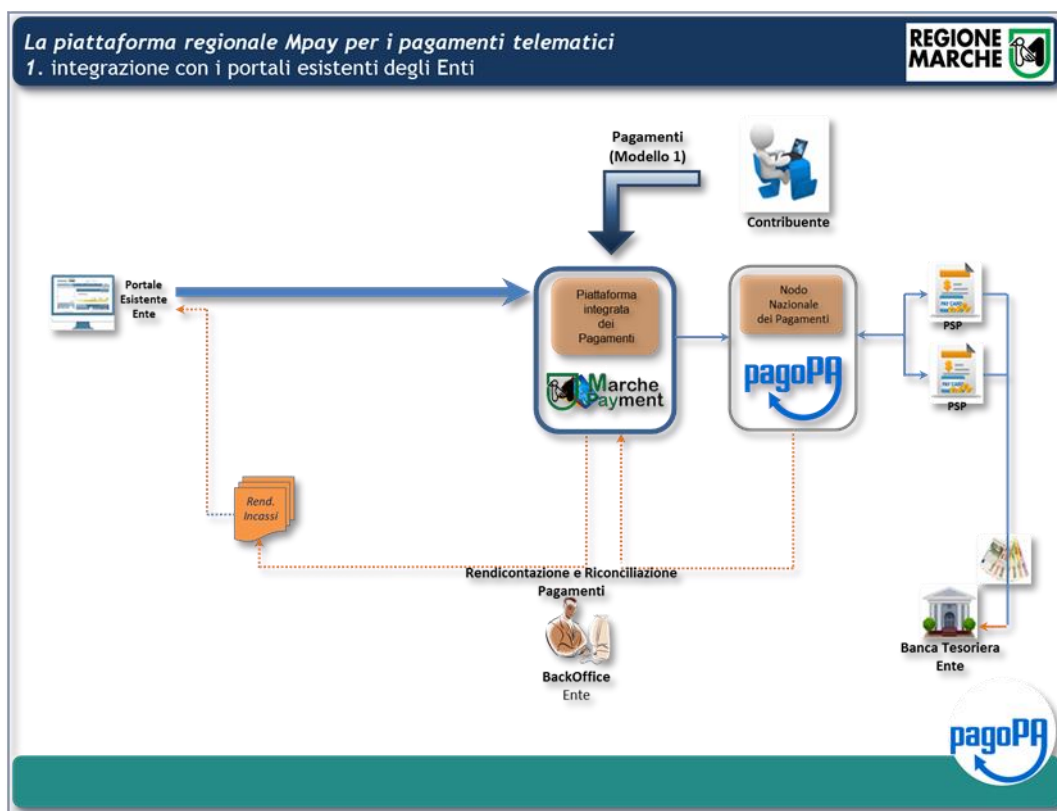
La piattaforma regionale Mpay per i pagamenti telematici
1. integrazione con i portali esistenti degli Enti

REGIONE MARCHE

Pagamenti (Modello 1)

Contribuente

Portale Esistente Ente

Piattaforma integrata dei Pagamenti

Marche Payment

Nodo Nazionale dei Pagamenti

pagoPA

PSP

PSP

Rend. Incassi

Rendicontazione e Riconciliazione Pagamenti

BackOffice Ente

Banca Tesoriera Ente

pagoPA